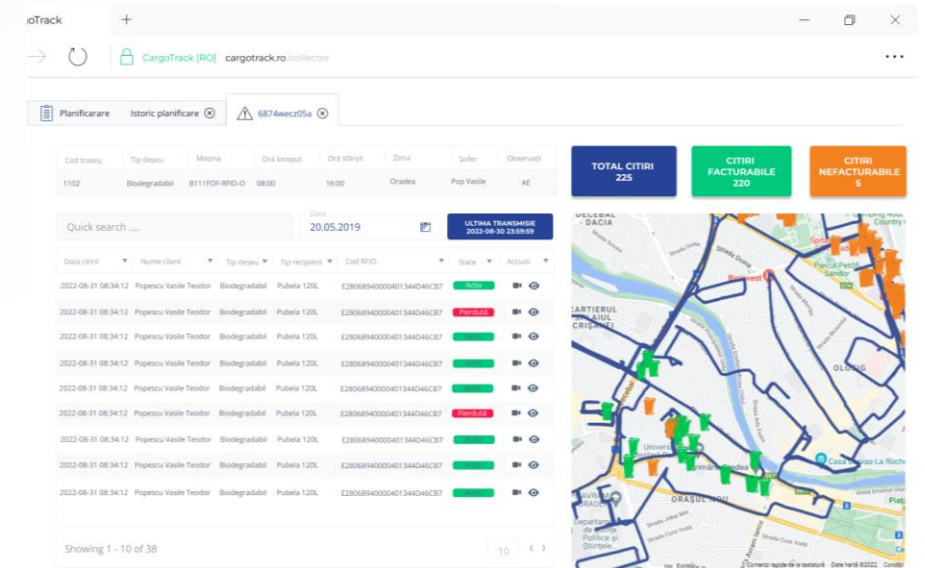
goTrack +

CargoTrack [RO] cargotrack.ro/collector

Planificare | Istoric planificare | 6874wecz05a

| Cod traseu | Tip deșeu | Masina | Ora început | Ora sfârșit | Zona | Șofer | Observații |
|---|---|---|---|---|---|---|---|
| 1102 | Biodegradabil | B111FOF-RFID-O | 08:00 | 16:00 | Oradea | Pop Vasile | AE |

TOTAL CITIRI 225

CITIRI FACTURABILE 220

CITIRI NEFACTURABILE 5

Quick search ....

Data 20.05.2019

ULTIMA TRANSMISIE 2022-08-30 23:59:59

| Data citirii | Nume client | Tip deșeu | Tip recipient | Cod RFID | Stare | Acțiuni |
|---|---|---|---|---|---|---|
| 2022-08-31 08:34:12 | Popescu Vasile Teodor | Biodegradabil | Pubela 120L | E2806894000040134 4D46CB7 | Activ | |
| 2022-08-31 08:34:12 | Popescu Vasile Teodor | Biodegradabil | Pubela 120L | E2806894000040134 4D46CB7 | Pierdută | |
| 2022-08-31 08:34:12 | Popescu Vasile Teodor | Biodegradabil | Pubela 120L | E2806894000040134 4D46CB7 | Activ | |
| 2022-08-31 08:34:12 | Popescu Vasile Teodor | Biodegradabil | Pubela 120L | E2806894000040134 4D46CB7 | Activ | |
| 2022-08-31 08:34:12 | Popescu Vasile Teodor | Biodegradabil | Pubela 120L | E2806894000040134 4D46CB7 | Activ | |
| 2022-08-31 08:34:12 | Popescu Vasile Teodor | Biodegradabil | Pubela 120L | E2806894000040134 4D46CB7 | Pierdută | |
| 2022-08-31 08:34:12 | Popescu Vasile Teodor | Biodegradabil | Pubela 120L | E2806894000040134 4D46CB7 | Activ | |
| 2022-08-31 08:34:12 | Popescu Vasile Teodor | Biodegradabil | Pubela 120L | E2806894000040134 4D46CB7 | Activ | |
| 2022-08-31 08:34:12 | Popescu Vasile Teodor | Biodegradabil | Pubela 120L | E2806894000040134 4D46CB7 | Activ | |

Showing 1 - 10 of 38

10

DECEBAL DACIA
CARTIERUL IOSIA CRIȘANEI
OLOSIG
ORAȘUL NOU
Oradea
Casa Darvas-La Roche
Comenzi rapide de la tastatură Date hartă ©2022 Condiții